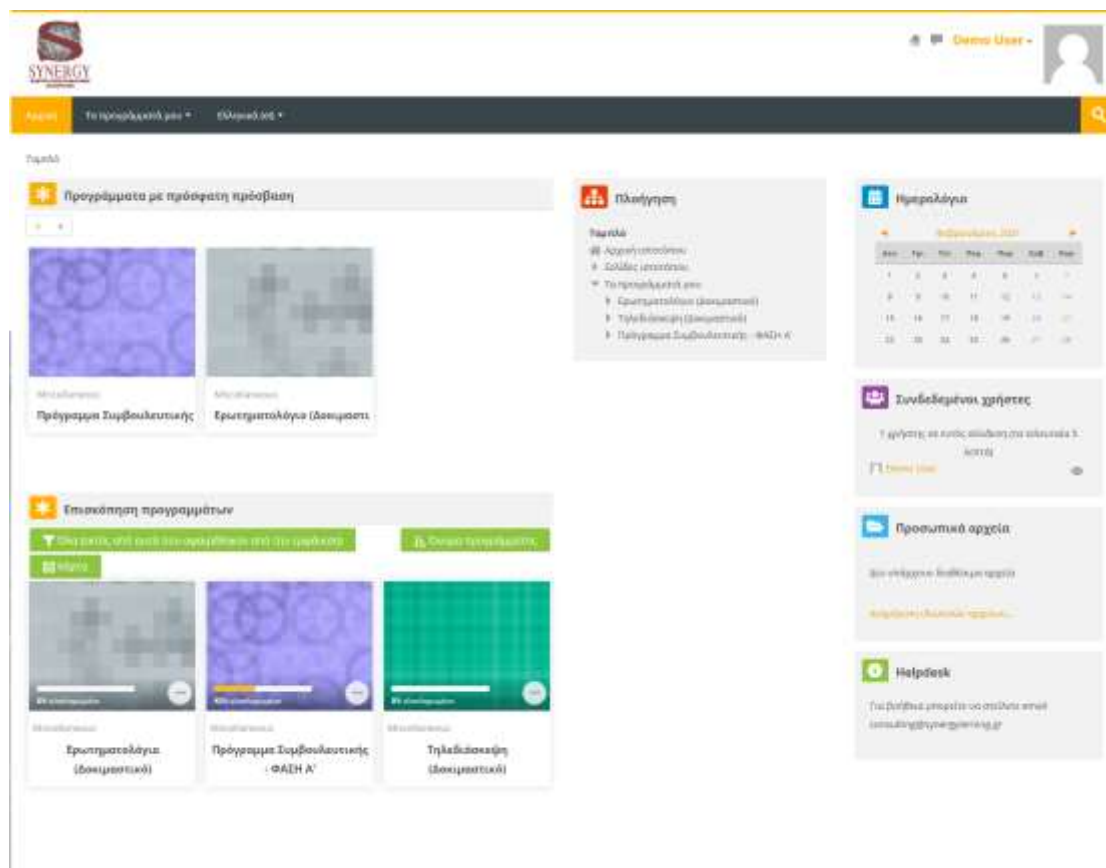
SYNERGY

Demo User

Αρχική Τα προγράμματά μου Ελληνικά (el)

Ταμπλό

Προγράμματα με πρόσφατη πρόσβαση

Miscellaneous
Πρόγραμμα Συμβουλευτικής

Miscellaneous
Ερωτηματολόγιο (Δοκιμαστι

Πλοήγηση

Ταμπλό
Αρχική ιστοχώρου
Σελίδες ιστοχώρου
Τα προγράμματά μου
Ερωτηματολόγιο (δοκιμαστικό)
Τηλεδιάσκεψη (δοκιμαστικό)
Πρόγραμμα Συμβουλευτικής - ΦΑΣΗ Α'

Ημερολόγιο

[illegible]

| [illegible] | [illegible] | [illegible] | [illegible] | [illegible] | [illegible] | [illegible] |
|---|---|---|---|---|---|---|
| 1 | 2 | 3 | 4 | 5 | 6 | 7 |
| 8 | 9 | 10 | 11 | 12 | 13 | 14 |
| 15 | 16 | 17 | 18 | 19 | 20 | 21 |
| 22 | 23 | 24 | 25 | 26 | 27 | 28 |

Συνδεδεμένοι χρήστες

1 χρήστης σε αυτόν τον ιστοχώρο (τα τελευταία 5 λεπτά)

Demo User

Επισκόπηση προγραμμάτων

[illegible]

Ονομα προγράμματος

Κάρτα

Miscellaneous
Ερωτηματολόγιο (δοκιμαστικό)

Miscellaneous
Πρόγραμμα Συμβουλευτικής - ΦΑΣΗ Α'

Miscellaneous
Τηλεδιάσκεψη (δοκιμαστικό)

Προσωπικά αρχεία

Δεν υπάρχουν διαθέσιμα αρχεία

Διαχείριση ιδιωτικών αρχείων...

Helpdesk

Για βοήθεια μπορείτε να στείλετε email consulting@synergylearning.gr